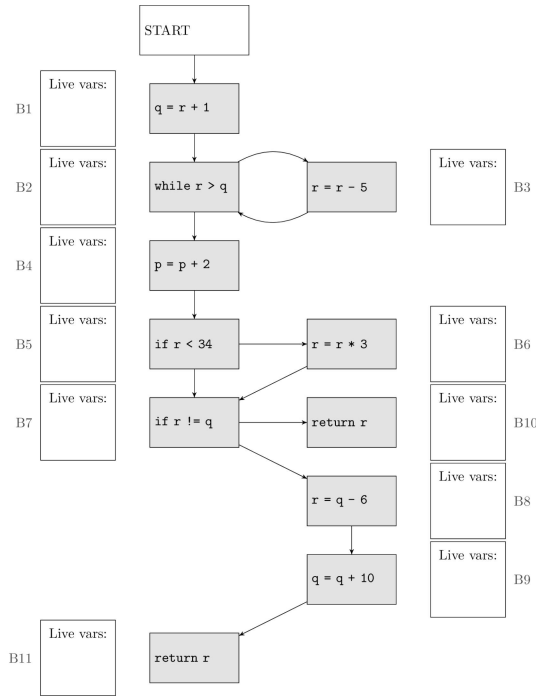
START

B1
Live vars:

q = r + 1

B2
Live vars:

while r > q

r = r - 5

Live vars:
B3

B4
Live vars:

p = p + 2

B5
Live vars:

if r < 34

r = r * 3

Live vars:
B6

B7
Live vars:

if r != q

return r

Live vars:
B10

r = q - 6

Live vars:
B8

q = q + 10

Live vars:
B9

B11
Live vars:

return r